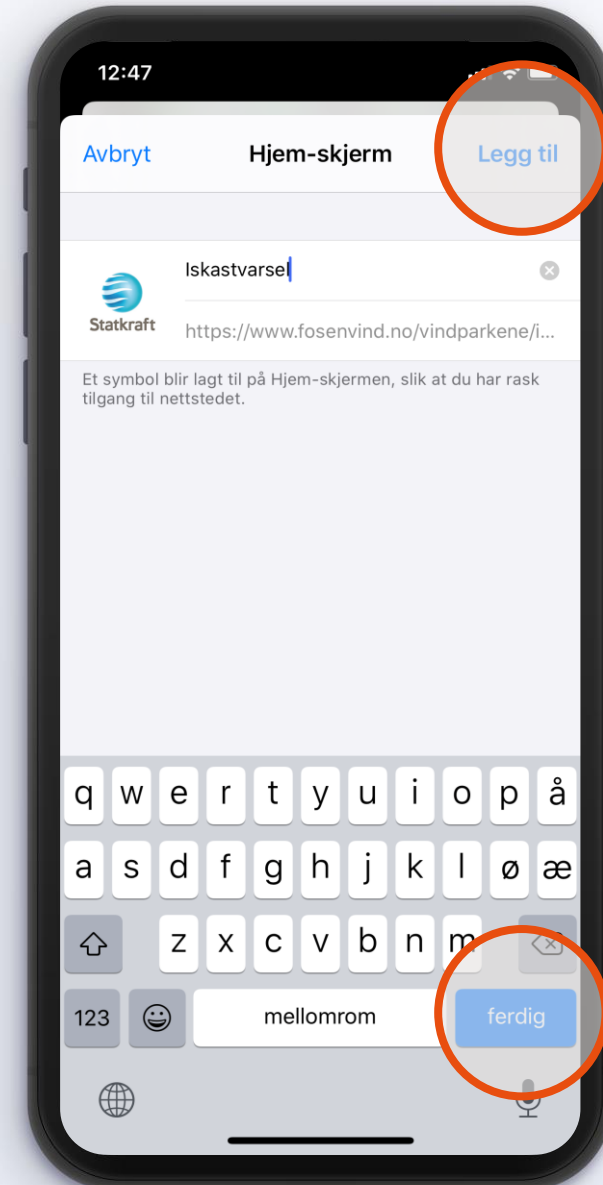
12:47

Avbryt Hjem-skjerm Legg til

Statkraft

Iskastvarsel

https://www.fosenvind.no/vindparkene/i...

Et symbol blir lagt til på Hjem-skjermen, slik at du har rask tilgang til nettstedet.

q w e r t y u i o p å
a s d f g h j k l ø æ
z x c v b n m
123 mellomrom ferdig